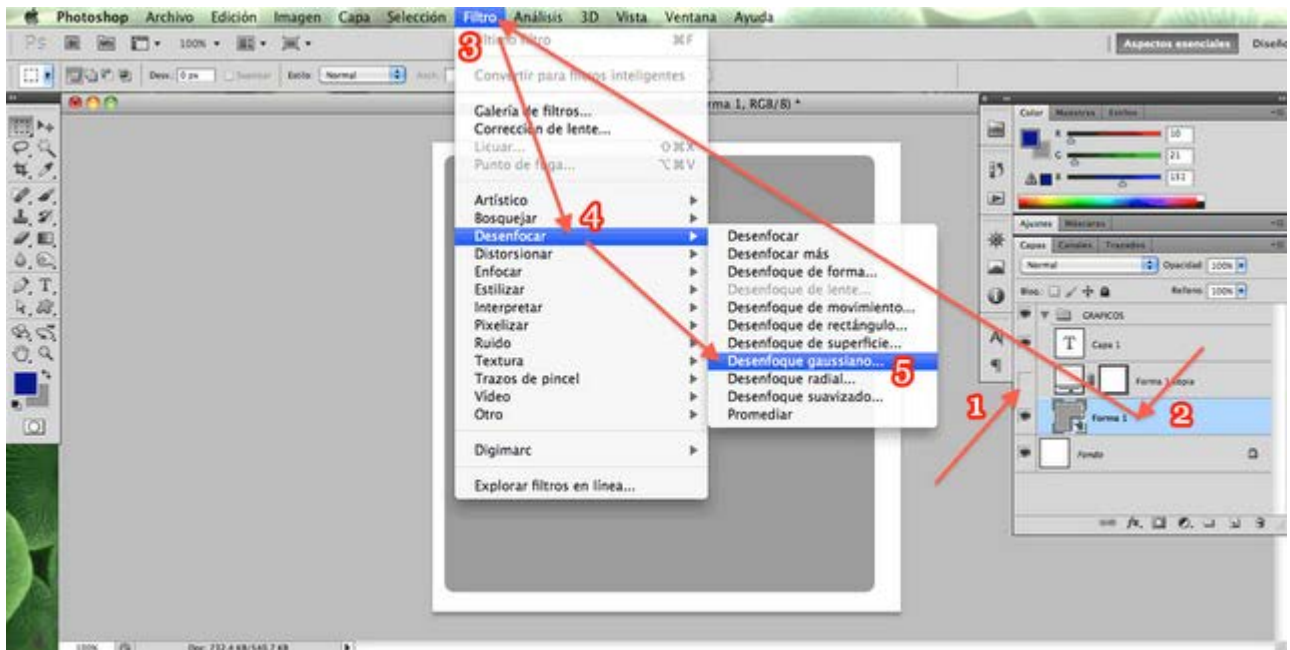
Photoshop Archivo Edición Imagen Capa Selección Filtro Análisis 3D Vista Ventana Ayuda

Aspectos esenciales Diseño

Desv. 0 px Suavizar Estilo: Normal

3 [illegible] filtro ⌘F

Convertir para filtros inteligentes

Galería de filtros...
Corrección de lente...
Licuar... ⇧⌘X
Punto de fuga... ⌥⌘V

Artístico
Bosquejar 4
Desenfocar
Distorsionar
Enfocar
Estilizar
Interpretar
Pixelizar
Ruido
Textura
Trazos de pincel
Vídeo
Otro

Digimarc

Explorar filtros en línea...

Desenfocar
Desenfocar más
Desenfoque de forma...
Desenfoque de lente...
Desenfoque de movimiento...
Desenfoque de rectángulo...
Desenfoque de superficie...
Desenfoque gaussiano... 5
Desenfoque radial...
Desenfoque suavizado...
Promediar

rma 1, RGB/8) *

Color Muestras Estilos
R 10
G 21
B 151

Ajustes Máscaras
Capas Canales Trazados
Normal Opacidad: 100%
Bloq.: Relleno: 100%
GRAFICOS
Capa 1
Forma 1 copia
1 Forma 1 2
Fondo

100% Doc: 732,4 KB/549,7 KB